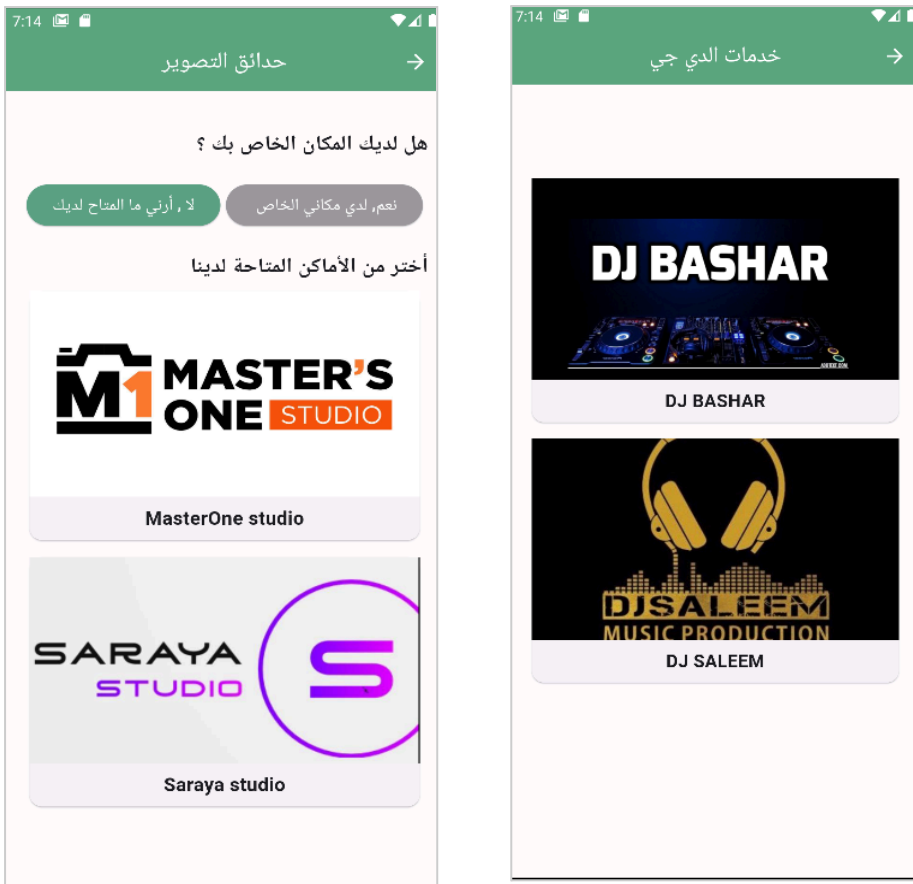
7:14

حدائق التصوير

هل لديك المكان الخاص بك ؟

نعم, لدي مكاني الخاص

لا , أرني ما المتاح لديك

أختر من الأماكن المتاحة لدينا

M1 MASTER'S ONE STUDIO

MasterOne studio

SARAYA STUDIO S

Saraya studio

7:14

خدمات الدي جي

DJ BASHAR

DJ BASHAR

DJSALEEM MUSIC PRODUCTION

DJ SALEEM